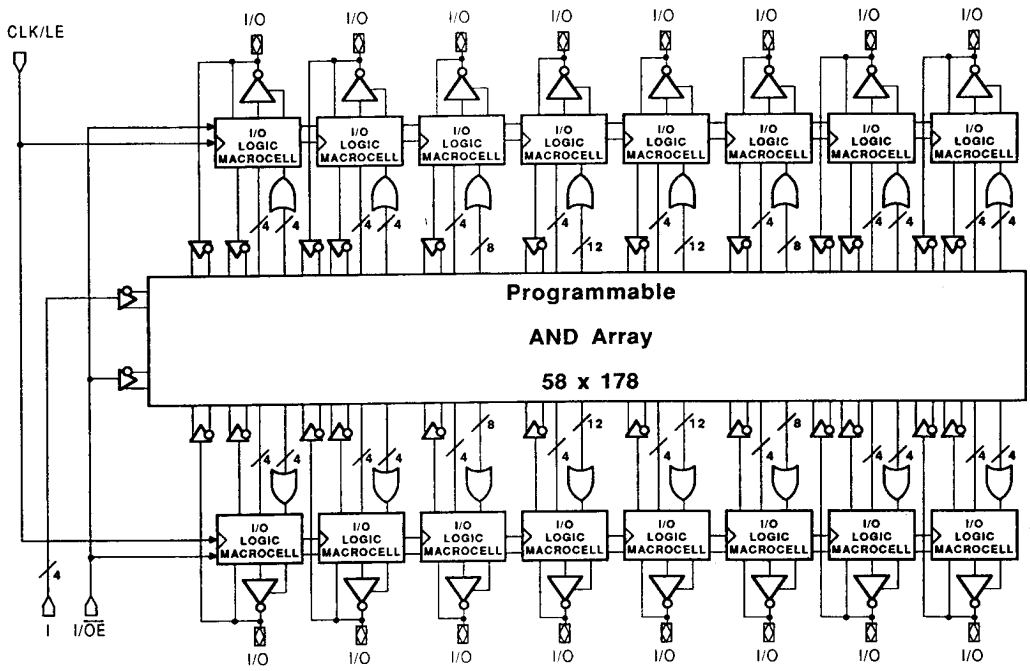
CLK/LE

I/O I/O I/O I/O I/O I/O I/O I/O

I/O LOGIC MACROCELL | I/O LOGIC MACROCELL | I/O LOGIC MACROCELL | I/O LOGIC MACROCELL | I/O LOGIC MACROCELL | I/O LOGIC MACROCELL | I/O LOGIC MACROCELL | I/O LOGIC MACROCELL

4 4 4 4 4 8 4 12 4 12 4 8 4 4 4 4

Programmable

AND Array

58 x 178

4 4 4 4 4 8 4 12 4 12 4 8 4 4 4 4

I/O LOGIC MACROCELL | I/O LOGIC MACROCELL | I/O LOGIC MACROCELL | I/O LOGIC MACROCELL | I/O LOGIC MACROCELL | I/O LOGIC MACROCELL | I/O LOGIC MACROCELL | I/O LOGIC MACROCELL

4

I I/$\overline{OE}$

I/O I/O I/O I/O I/O I/O I/O I/O